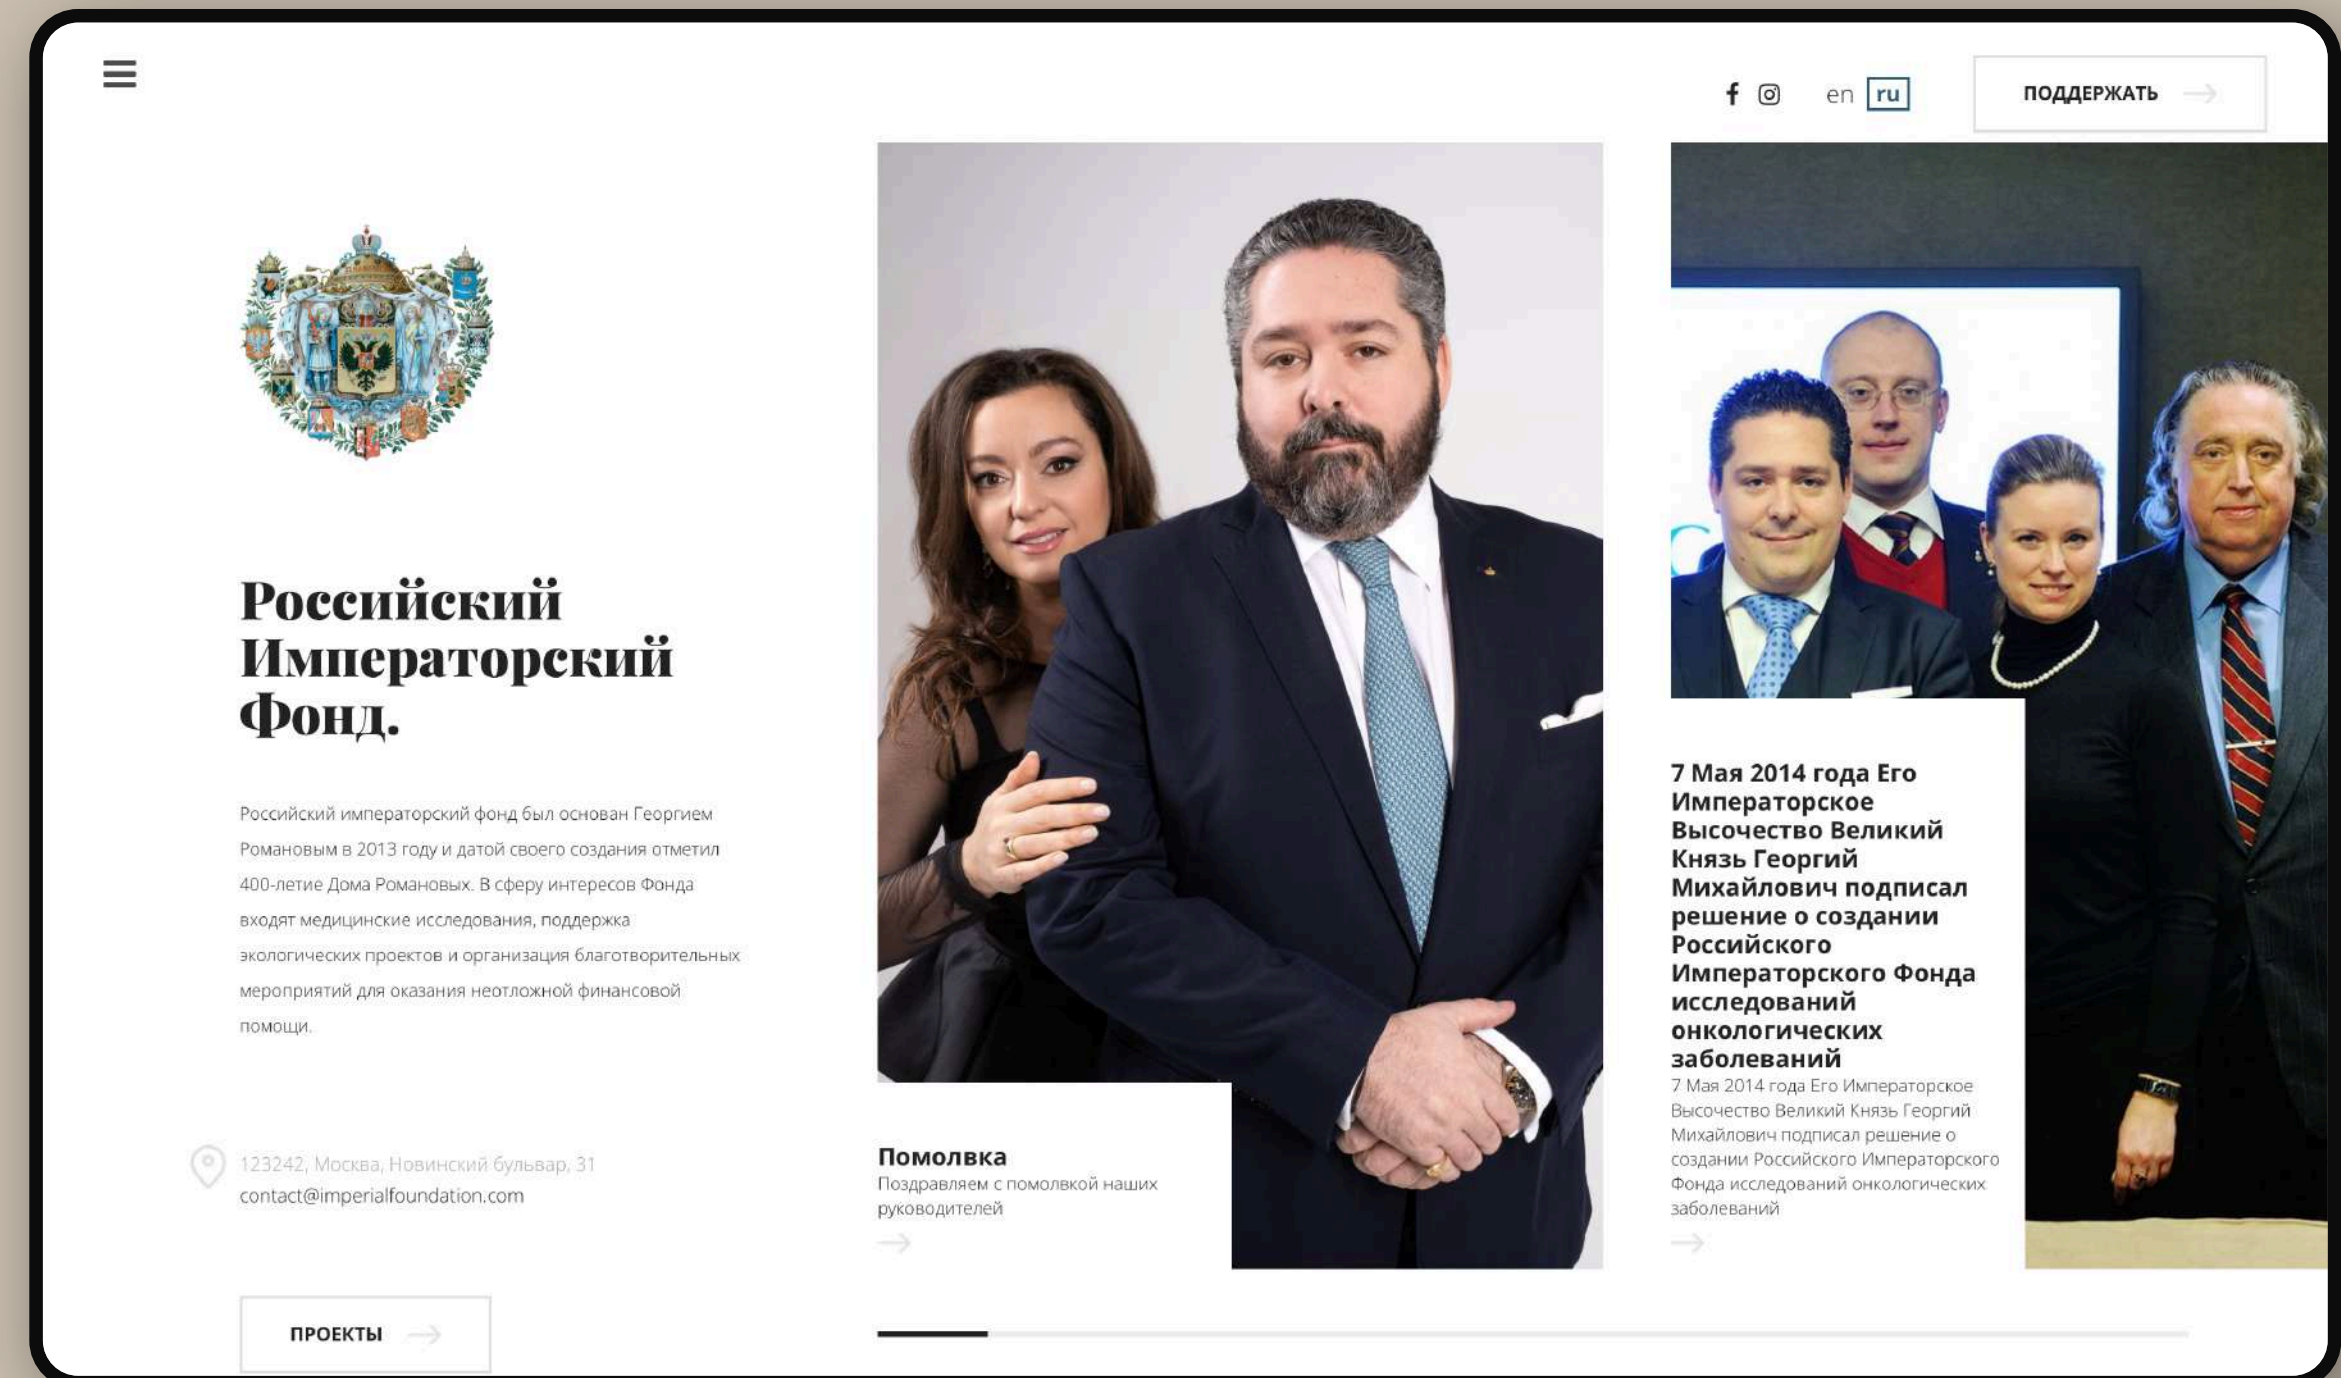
en ru

ПОДДЕРЖАТЬ

Российский Императорский Фонд.

Российский императорский фонд был основан Георгием Романовым в 2013 году и датой своего создания отметил 400-летие Дома Романовых. В сферу интересов Фонда входят медицинские исследования, поддержка экологических проектов и организация благотворительных мероприятий для оказания неотложной финансовой помощи.

123242, Москва, Новинский бульвар, 31
contact@imperialfoundation.com

ПРОЕКТЫ

Помолвка
Поздравляем с помолвкой наших руководителей

7 Мая 2014 года Его Императорское Высочество Великий Князь Георгий Михайлович подписал решение о создании Российского Императорского Фонда исследований онкологических заболеваний
7 Мая 2014 года Его Императорское Высочество Великий Князь Георгий Михайлович подписал решение о создании Российского Императорского Фонда исследований онкологических заболеваний